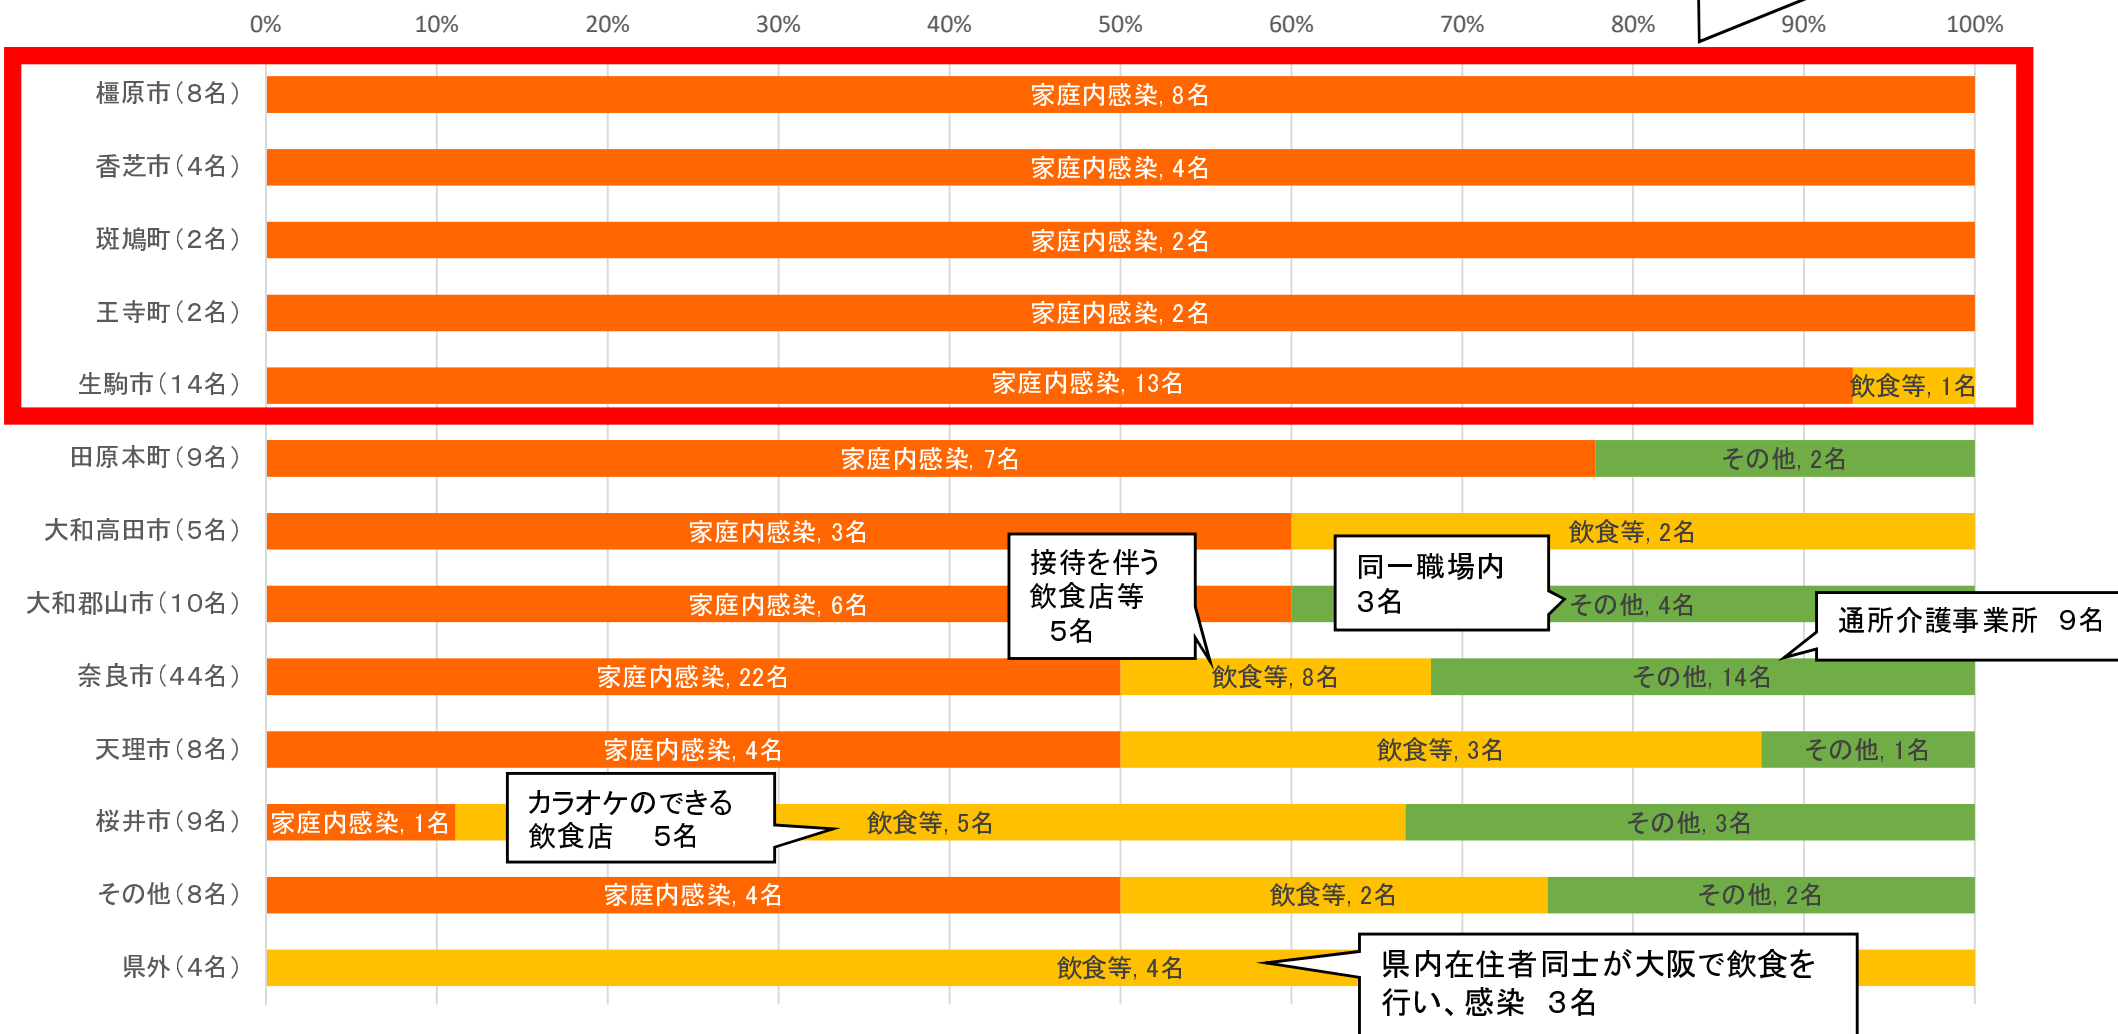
0% 10% 20% 30% 40% 50% 60% 70% 80% 90% 100%

| | | | |
|---|---|---|---|
| 橿原市（8名） | 家庭内感染, 8名 | | |
| 香芝市（4名） | 家庭内感染, 4名 | | |
| 斑鳩町（2名） | 家庭内感染, 2名 | | |
| 王寺町（2名） | 家庭内感染, 2名 | | |
| 生駒市（14名） | 家庭内感染, 13名 | 飲食等, 1名 | |
| 田原本町（9名） | 家庭内感染, 7名 | | その他, 2名 |
| 大和高田市（5名） | 家庭内感染, 3名 | 飲食等, 2名 | |
| 大和郡山市（10名） | 家庭内感染, 6名 | | その他, 4名 |
| 奈良市（44名） | 家庭内感染, 22名 | 飲食等, 8名 | その他, 14名 |
| 天理市（8名） | 家庭内感染, 4名 | 飲食等, 3名 | その他, 1名 |
| 桜井市（9名） | 家庭内感染, 1名 | 飲食等, 5名 | その他, 3名 |
| その他（8名） | 家庭内感染, 4名 | 飲食等, 2名 | その他, 2名 |
| 県外（4名） | | 飲食等, 4名 | |

接待を伴う飲食店等 5名

同一職場内 3名

通所介護事業所 9名

カラオケのできる飲食店 5名

県内在住者同士が大阪で飲食を行い、感染 3名